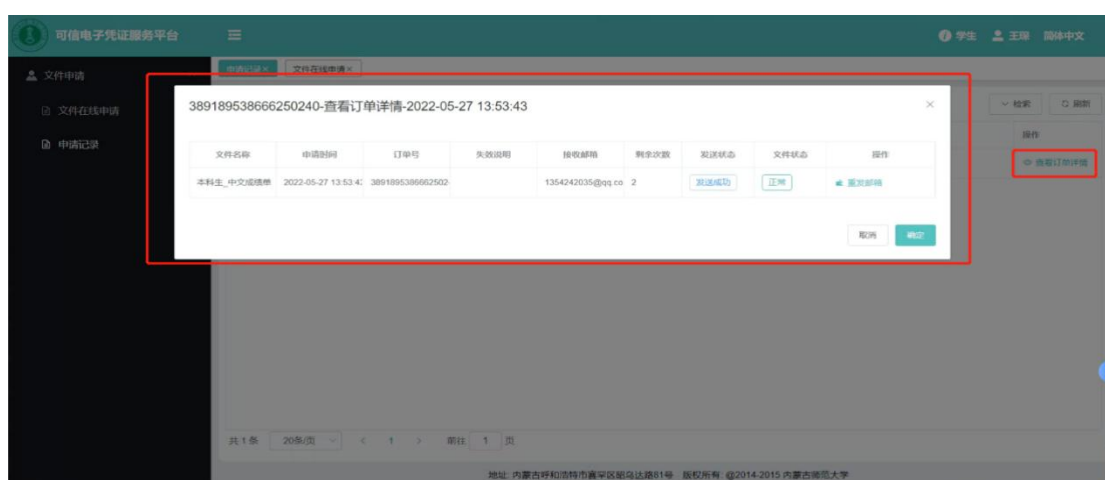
可信电子凭证服务平台

学生 王琛 简体中文

文件申请

文件在线申请

申请记录

申请记录 × 文件在线申请 ×

检索 刷新

操作

查看订单详情

389189538666250240-查看订单详情-2022-05-27 13:53:43

| 文件名称 | 申请时间 | 订单号 | 失效说明 | 接收邮箱 | 剩余次数 | 发送状态 | 文件状态 | 操作 |
|---|---|---|---|---|---|---|---|---|
| 本科生_中文成绩单 | 2022-05-27 13:53:4 | 3891895386662502 | | 1354242035@qq.co | 2 | 发送成功 | 正常 | 重发邮箱 |

取消 确定

共 1 条 20条/页 < 1 > 前往 1 页

地址: 内蒙古呼和浩特市赛罕区昭乌达路81号 版权所有 @2014-2015 内蒙古师范大学